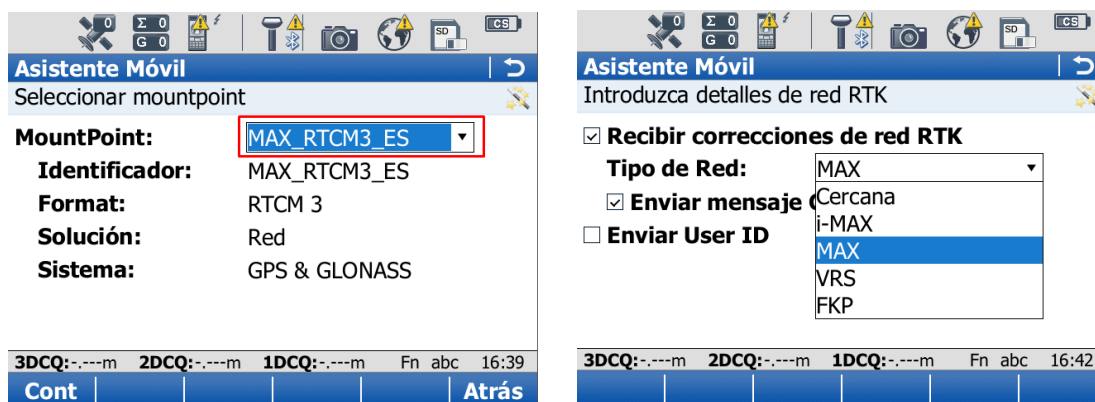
0 Σ 0 G 0 SD CS

Asistente Móvil

Seleccionar mountpoint

MountPoint: MAX_RTCM3_ES

Identificador: MAX_RTCM3_ES

Format: RTCM 3

Solución: Red

Sistema: GPS & GLONASS

3DCQ:-.---m 2DCQ:-.---m 1DCQ:-.---m Fn abc 16:39

Cont Atrás

0 Σ 0 G 0 SD CS

Asistente Móvil

Introduzca detalles de red RTK

☑ Recibir correcciones de red RTK

Tipo de Red: MAX

☑ Enviar mensaje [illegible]

☐ Enviar User ID

Cercana
i-MAX
MAX
VRS
FKP

3DCQ:-.---m 2DCQ:-.---m 1DCQ:-.---m Fn abc 16:42